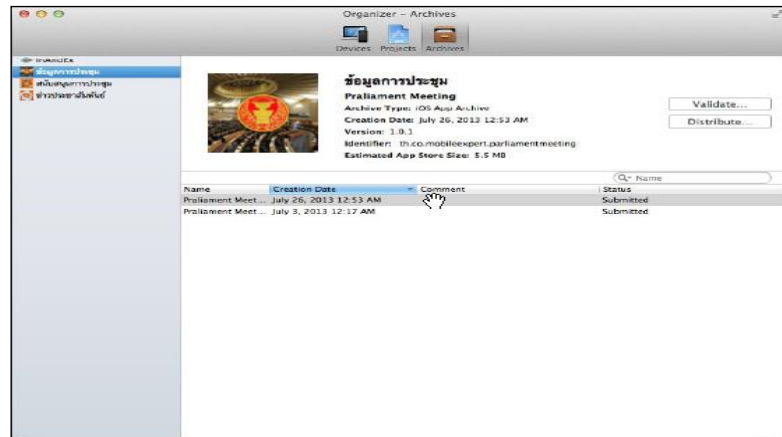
Organizer – Archives

Devices Projects Archives

IPHONE
ข้อมูลการประชุม
สนับสนุนการประชุม
ข่าวประชาสัมพันธ์

ข้อมูลการประชุม
Praliament Meeting
Archive Type: iOS App Archive
Creation Date: July 26, 2013 12:53 AM
Version: 1.0.1
Identifier: th.co.mobileexpert.parliamentmeeting
Estimated App Store Size: 5.5 MB

Validate...
Distribute...

Name

| Name | Creation Date | Comment | Status |
|---|---|---|---|
| Praliament Meet... | July 26, 2013 12:53 AM | | Submitted |
| Praliament Meet... | July 3, 2013 12:17 AM | | Submitted |